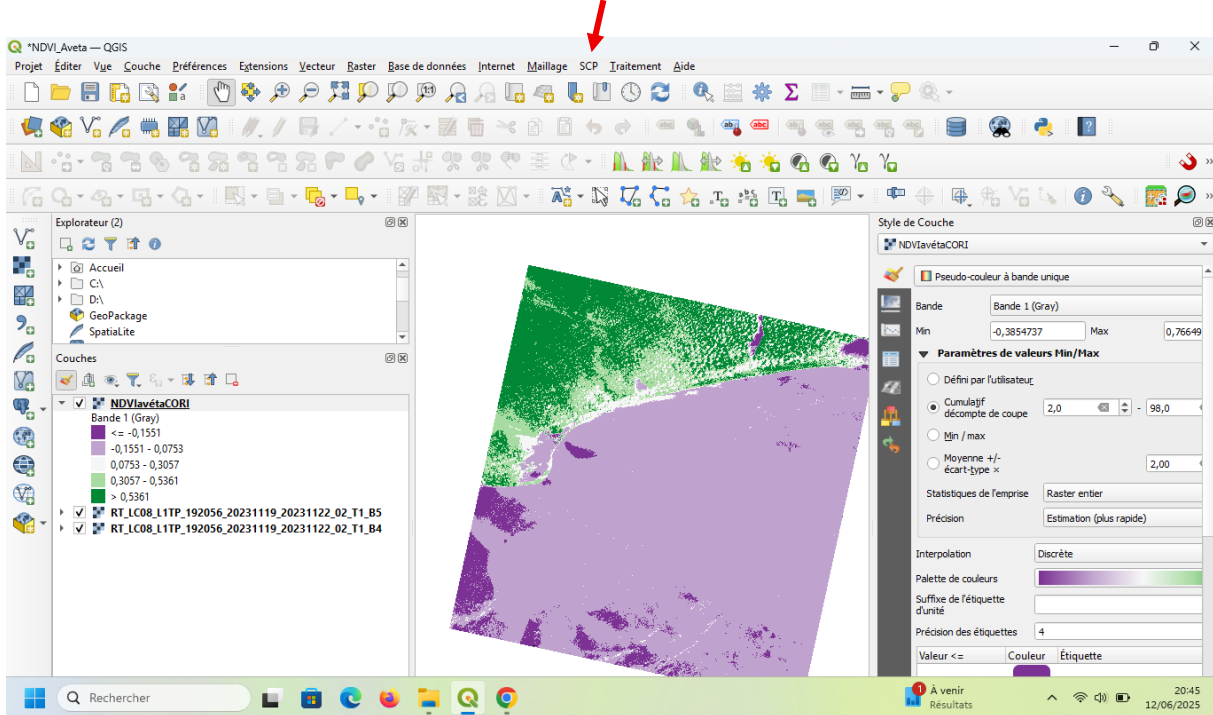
*NDVI_Aveta — QGIS

Projet Éditer Vue Couche Préférences Extensions Vecteur Raster Base de données Internet Maillage SCP Traitement Aide

Explorateur (2)

Accueil
C:\
D:\
GeoPackage
SpatiaLite

Couches

NDVIavétaCORI
Bande 1 (Gray)
<= -0,1551
-0,1551 - 0,0753
0,0753 - 0,3057
0,3057 - 0,5361
> 0,5361
RT_LC08_L1TP_192056_20231119_20231122_02_T1_B5
RT_LC08_L1TP_192056_20231119_20231122_02_T1_B4

Style de Couche

NDVIavétaCORI

Pseudo-couleur à bande unique

Bande | Bande 1 (Gray)
Min | -0,3854737 | Max | 0,76649

Paramètres de valeurs Min/Max

Défini par l'utilisateur
Cumulatif décompte de coupe | 2,0 | - | 98,0
Min / max
Moyenne +/- écart-type × | 2,00

Statistiques de l'emprise | Raster entier
Précision | Estimation (plus rapide)

Interpolation | Discrète
Palette de couleurs
Suffixe de l'étiquette d'unité
Précision des étiquettes | 4

| Valeur <= | Couleur | Étiquette |
|---|---|---|

Rechercher

1 À venir
Résultats

20:45
12/06/2025